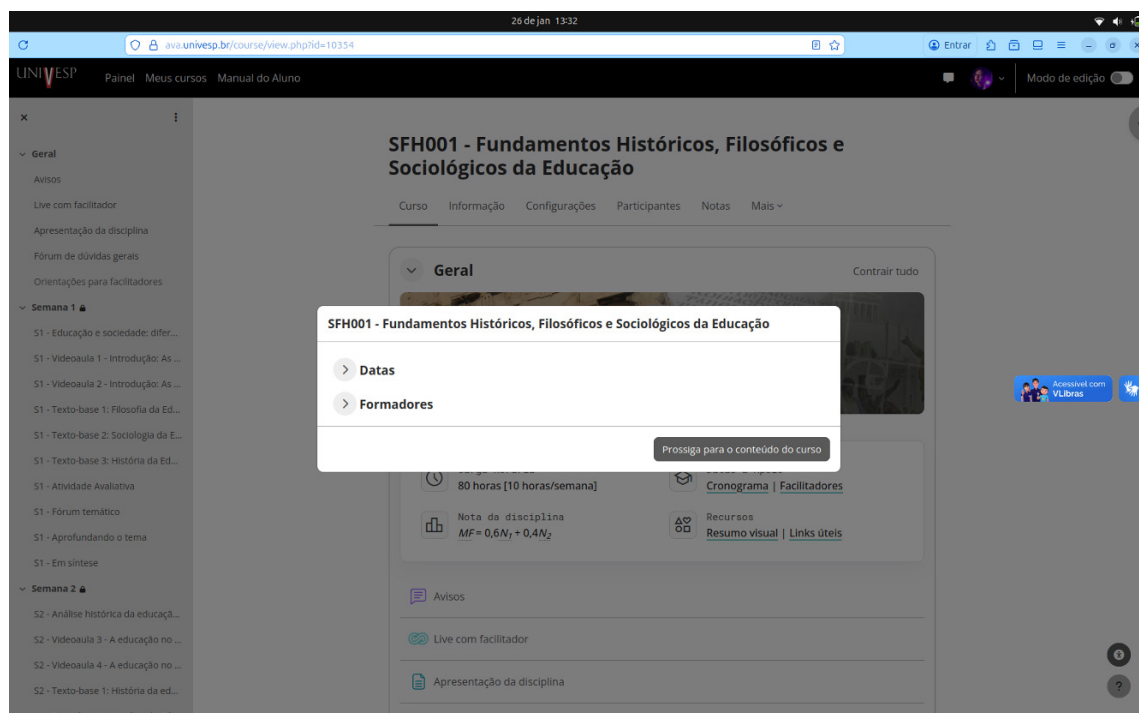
26 de jan 13:32

ava.univesp.br/course/view.php?id=10354

Entrar

UNIVESP Painel Meus cursos Manual do Aluno

Modo de edição

Geral
Avisos
Live com facilitador
Apresentação da disciplina
Fórum de dúvidas gerais
Orientações para facilitadores
Semana 1
S1 - Educação e sociedade: difer...
S1 - Videoaula 1 - Introdução: As ...
S1 - Videoaula 2 - Introdução: As ...
S1 - Texto-base 1: Filosofia da Ed...
S1 - Texto-base 2: Sociologia da E...
S1 - Texto-base 3: História da Ed...
S1 - Atividade Avaliativa
S1 - Fórum temático
S1 - Aprofundando o tema
S1 - Em síntese
Semana 2
S2 - Análise histórica da educaçã...
S2 - Videoaula 3 - A educação no ...
S2 - Videoaula 4 - A educação no ...
S2 - Texto-base 1: História da ed...

SFH001 - Fundamentos Históricos, Filosóficos e Sociológicos da Educação

Curso Informação Configurações Participantes Notas Mais

Geral

Contrair tudo

SFH001 - Fundamentos Históricos, Filosóficos e Sociológicos da Educação

Datas

Formadores

Prossiga para o conteúdo do curso

80 horas [10 horas/semana]

Cronograma | Facilitadores

Nota da disciplina
$MF = 0,6N_1 + 0,4N_2$

Recursos
Resumo visual | Links úteis

Avisos

Live com facilitador

Apresentação da disciplina

Acessível com VLibras